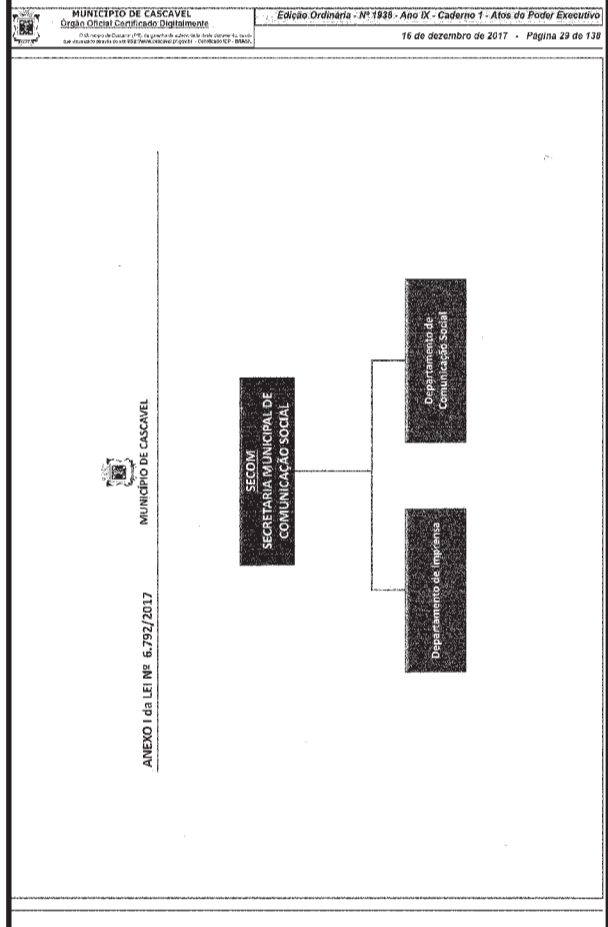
MUNICÍPIO DE CASCAVEL
Órgão Oficial Certificado Digitalmente

O Município de Cascavel (PR), da garantia de autenticidade deste documento, desde que visualizado através do site http://www.cascavel.pr.gov.br - Certificado ICP - BRASIL

Edição Ordinária - Nº 1938 - Ano IX - Caderno 1 - Atos do Poder Executivo
16 de dezembro de 2017 - Página 29 de 138

ANEXO I da LEI Nº 6.792/2017

MUNICÍPIO DE CASCAVEL

SECOM
SECRETARIA MUNICIPAL DE COMUNICAÇÃO SOCIAL

Departamento de Comunicação Social

Departamento de Imprensa